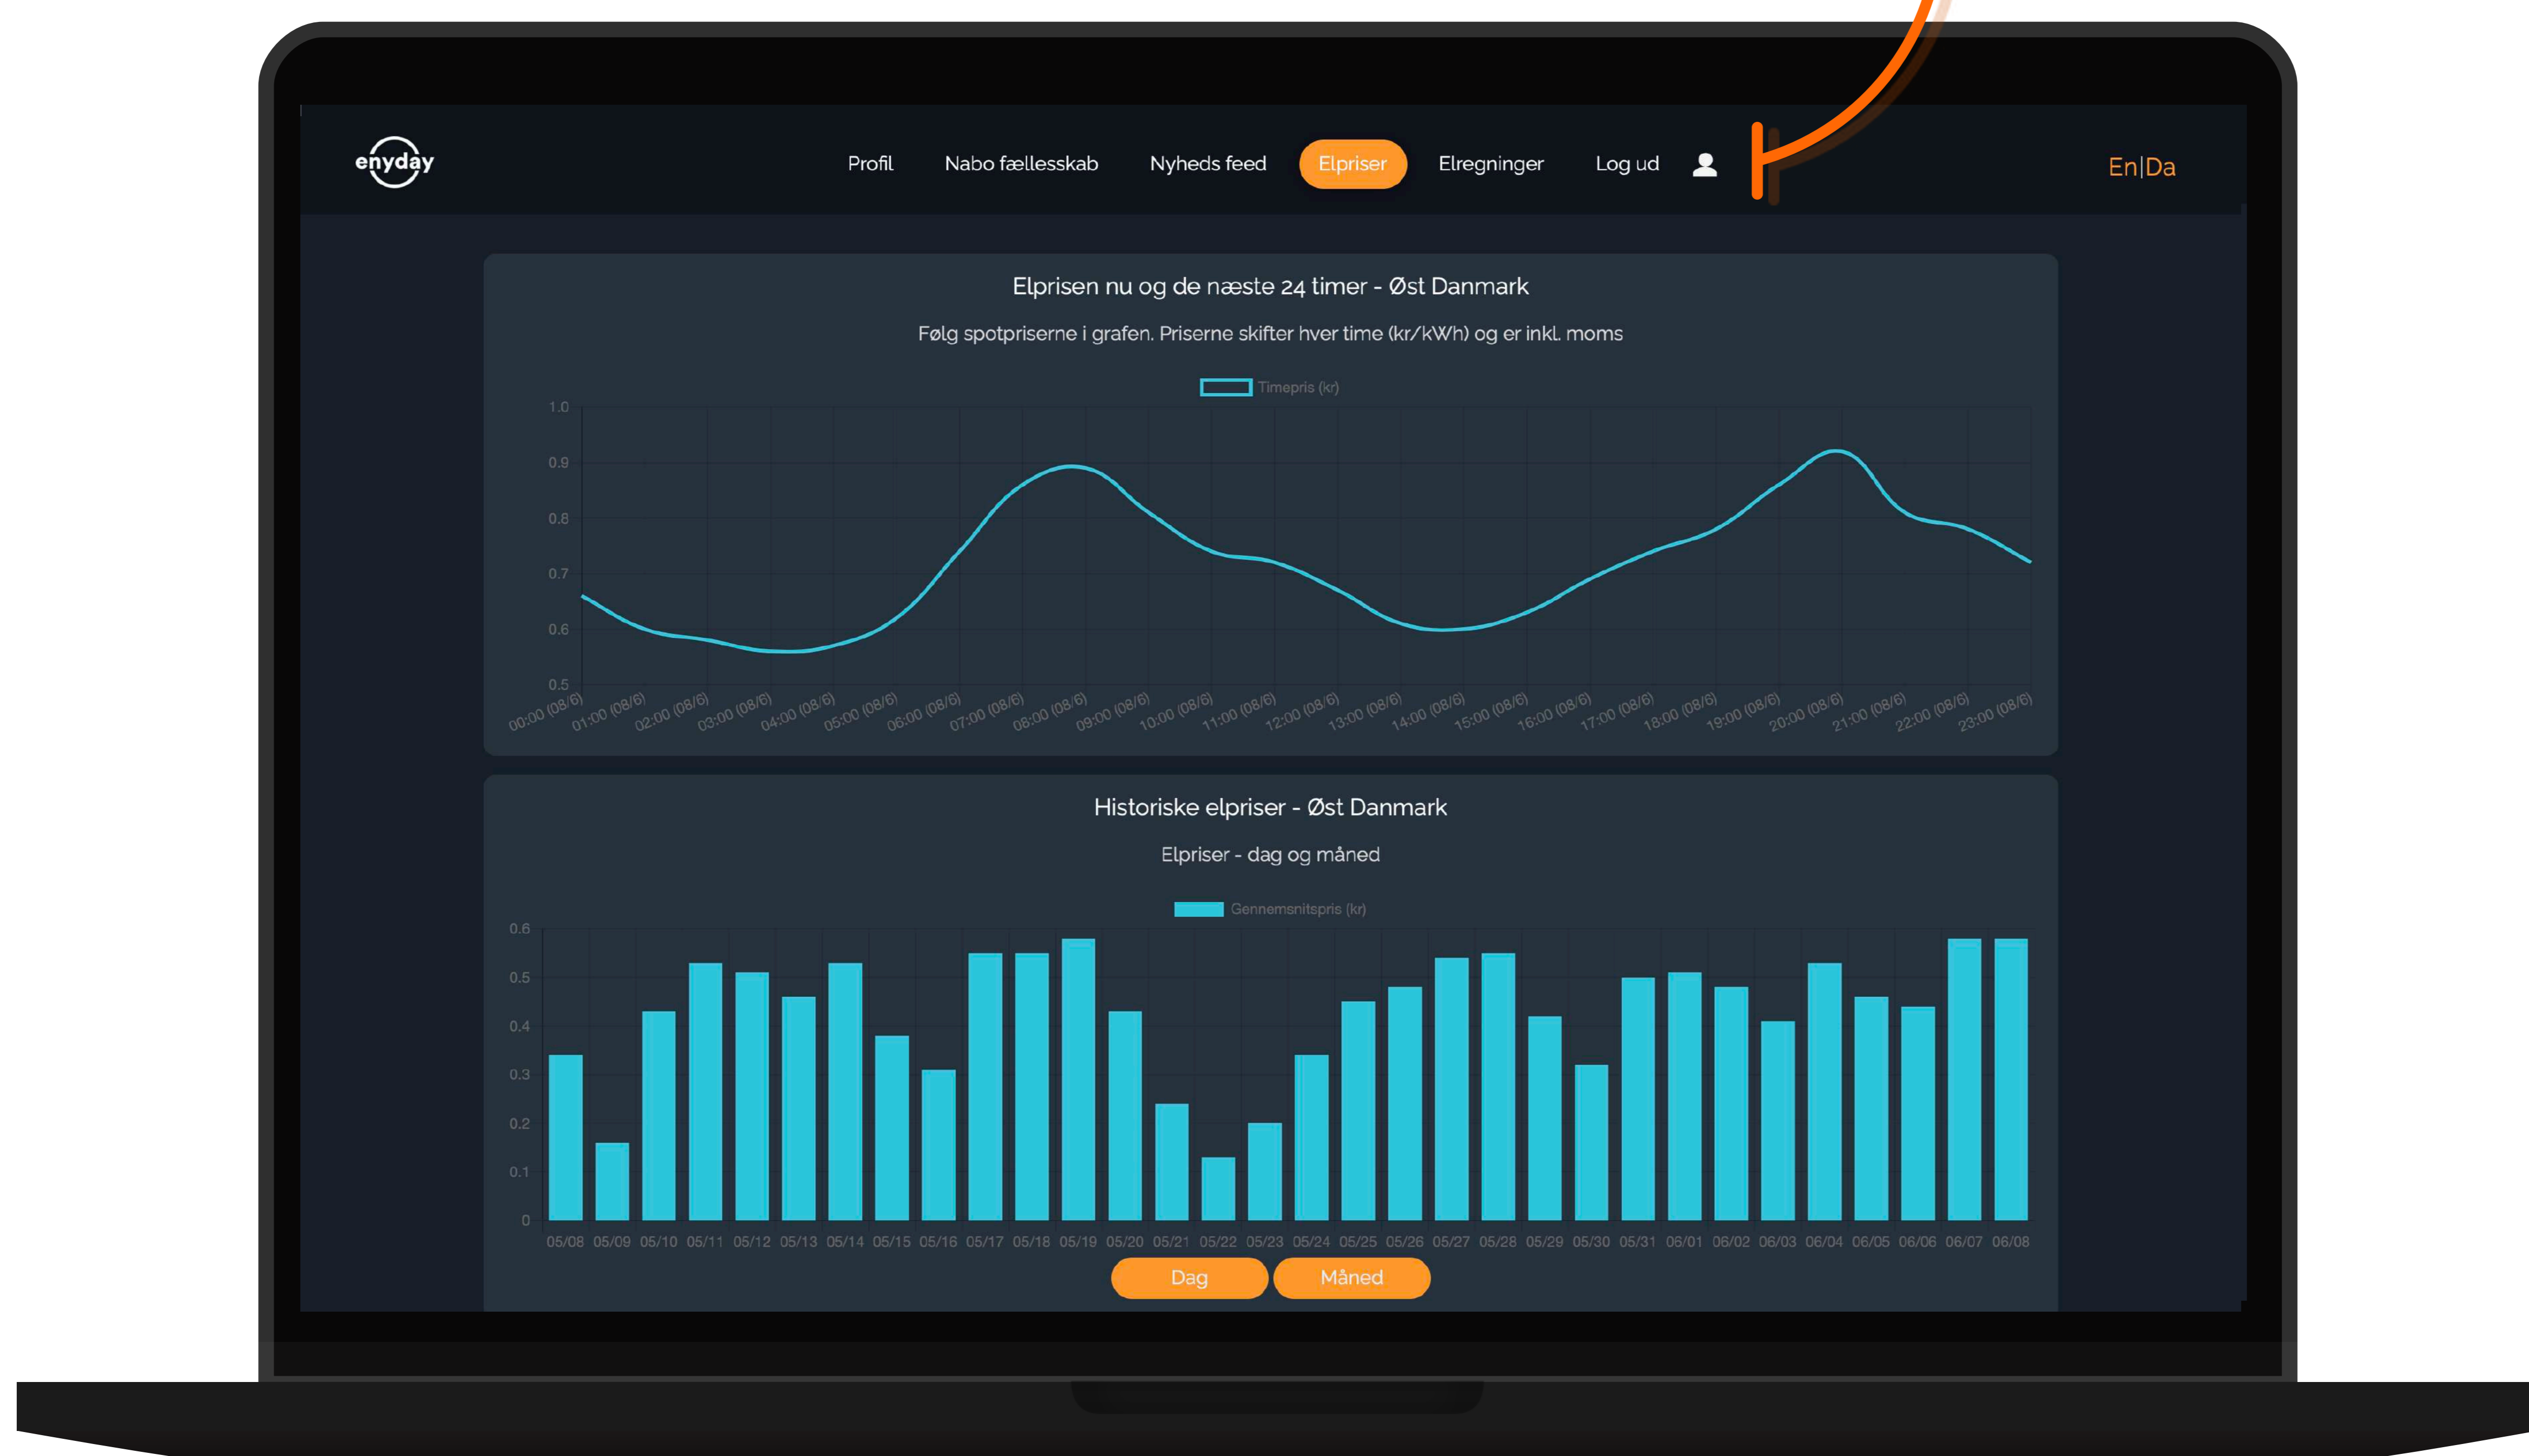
enyday

Profil Nabo fællesskab Nyheds feed Elpriser Elregninger Log ud

En|Da

Elprisen nu og de næste 24 timer - Øst Danmark

Følg spotpriserne i grafen. Priserne skifter hver time (kr/kWh) og er inkl. moms

Timepris (kr)

1.0
0.9
0.8
0.7
0.6
0.5

00:00 (08/6) 01:00 (08/6) 02:00 (08/6) 03:00 (08/6) 04:00 (08/6) 05:00 (08/6) 06:00 (08/6) 07:00 (08/6) 08:00 (08/6) 09:00 (08/6) 10:00 (08/6) 11:00 (08/6) 12:00 (08/6) 13:00 (08/6) 14:00 (08/6) 15:00 (08/6) 16:00 (08/6) 17:00 (08/6) 18:00 (08/6) 19:00 (08/6) 20:00 (08/6) 21:00 (08/6) 22:00 (08/6) 23:00 (08/6)

Historiske elpriser - Øst Danmark

Elpriser - dag og måned

Gennemsnitspris (kr)

0.6
0.5
0.4
0.3
0.2
0.1
0

05/08 05/09 05/10 05/11 05/12 05/13 05/14 05/15 05/16 05/17 05/18 05/19 05/20 05/21 05/22 05/23 05/24 05/25 05/26 05/27 05/28 05/29 05/30 05/31 06/01 06/02 06/03 06/04 06/05 06/06 06/07 06/08

Dag Måned